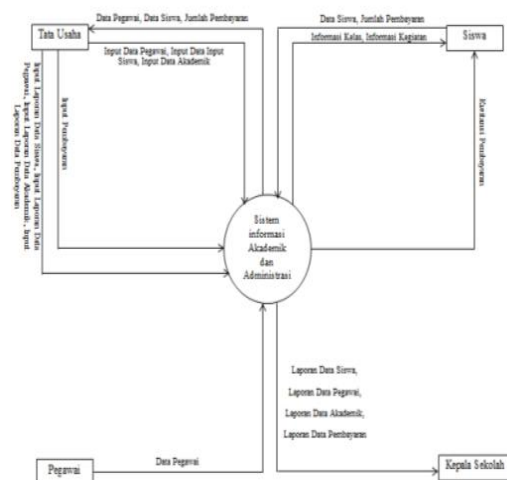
Data Pegawai, Data Siswa, Jumlah Pembayaran

Tata Usaha

Input Data Pegawai, Input Data Input Siswa, Input Data Akademik

Input Laporan Data Siswa, Input Laporan Data Pegawai, Input Laporan Data Akademik, Input Laporan Data Pembayaran

Input Pembayaran

Data Siswa, Jumlah Pembayaran

Informasi Kelas, Informasi Kegiatan

Siswa

Konfirmasi Pembayaran

Sistem informasi Akademik dan Administrasi

Laporan Data Siswa,

Laporan Data Pegawai,

Laporan Data Akademik,

Laporan Data Pembayaran

Pegawai

Data Pegawai

Kepala Sekolah